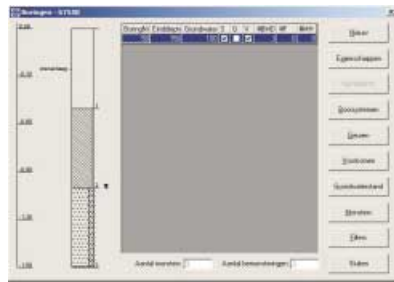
Boringen - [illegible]

0.00
-0.50
-1.00
-1.50
-2.00
-2.50

maaiveld

Boringnr | Einddiepte | Grondwater | T | G | V | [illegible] | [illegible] | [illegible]

Nieuw
Eigenschappen
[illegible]
Boorsysteem
Lagen
Monsters
Grondwaterstand
Monsters
Filters
Sluiten

Aantal monsters:
Aantal bemonsteringen: